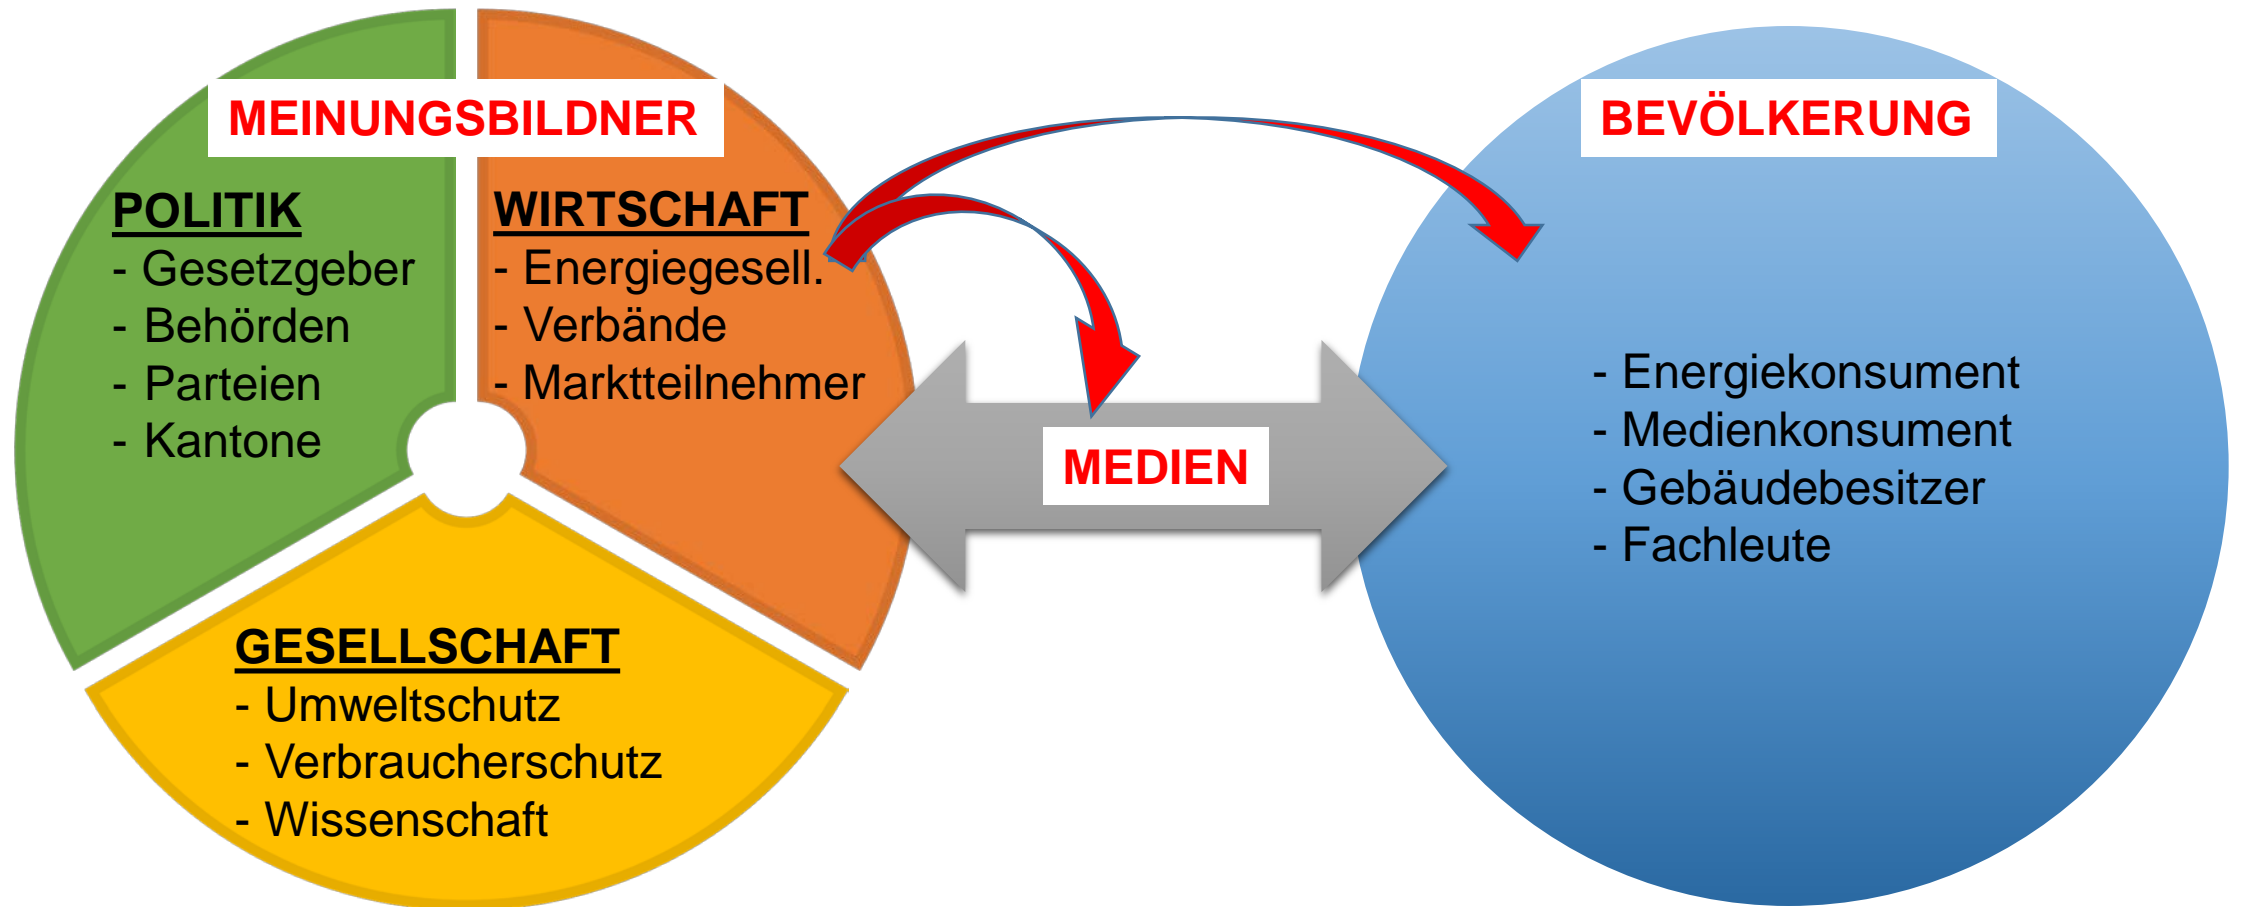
MEINUNGSBILDNER

POLITIK
- Gesetzgeber
- Behörden
- Parteien
- Kantone

WIRTSCHAFT
- Energiegesell.
- Verbände
- Marktteilnehmer

GESELLSCHAFT
- Umweltschutz
- Verbraucherschutz
- Wissenschaft

MEDIEN

BEVÖLKERUNG

- Energiekonsument
- Medienkonsument
- Gebäudebesitzer
- Fachleute